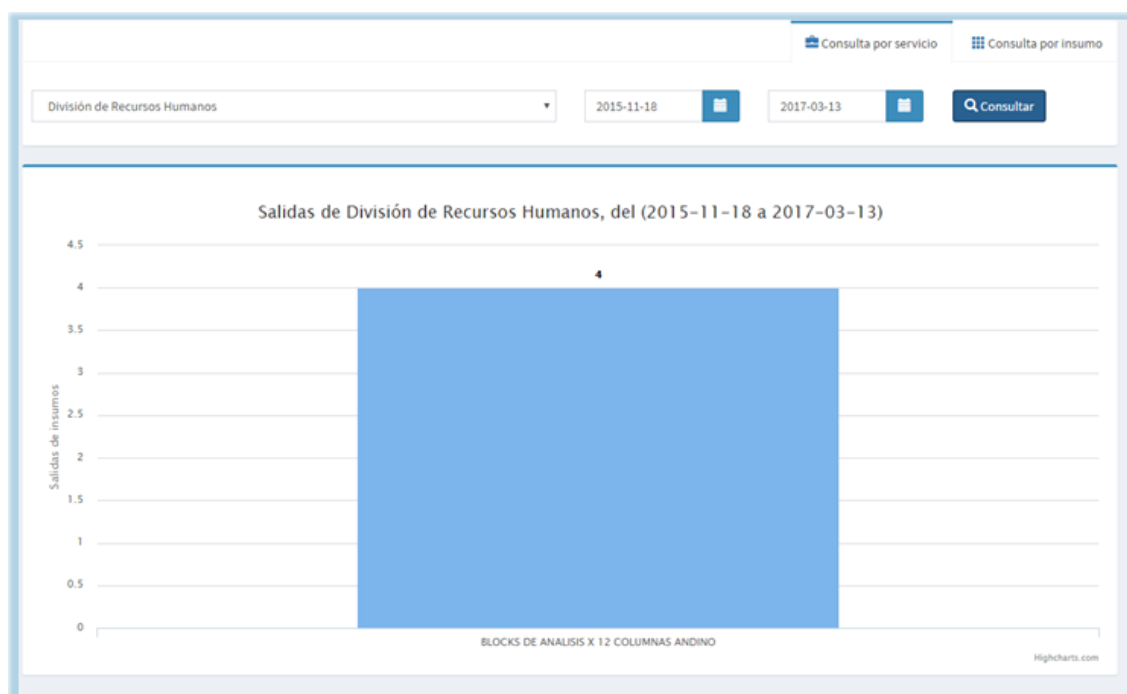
Consulta por servicio
Consulta por insumo

División de Recursos Humanos
2015-11-18
2017-03-13
Consultar

Salidas de División de Recursos Humanos, del (2015-11-18 a 2017-03-13)

Salidas de insumos

4.5
4
3.5
3
2.5
2
1.5
1
0.5
0

4

BLOCKS DE ANALISIS X 12 COLUMNAS ANDINO

Highcharts.com